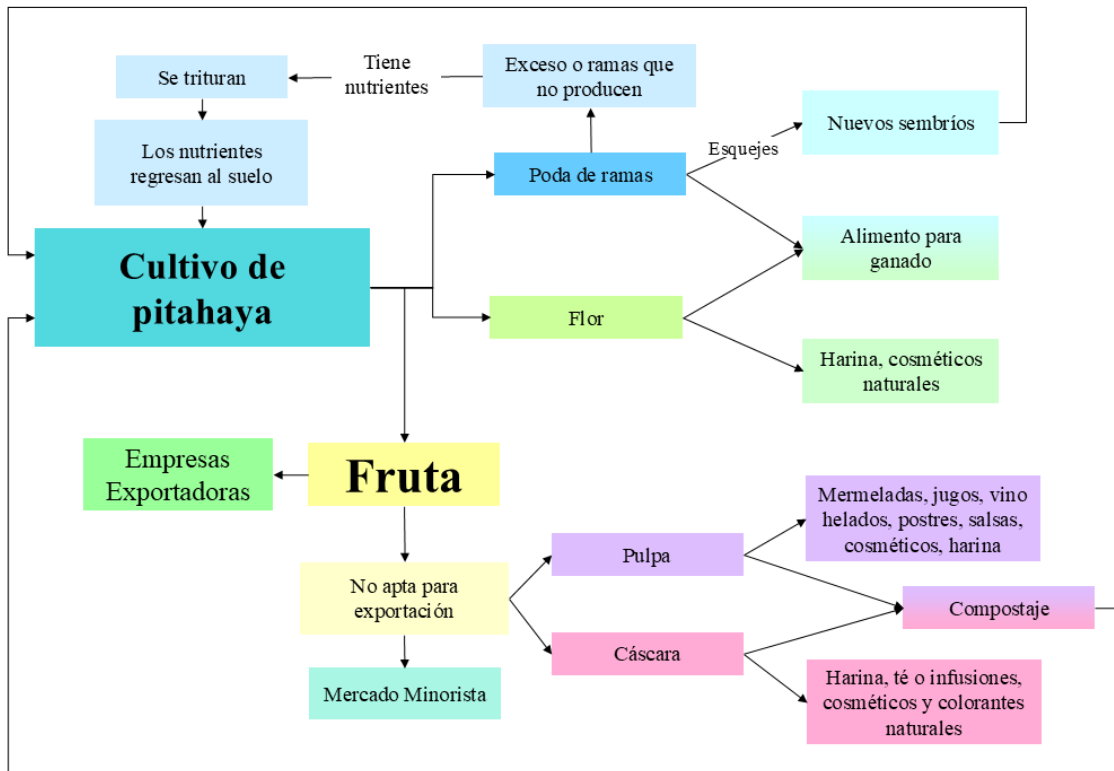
Se trituran

Tiene nutrientes

Exceso o ramas que no producen

Los nutrientes regresan al suelo

Esquejes

Nuevos sembríos

Poda de ramas

Cultivo de pitahaya

Alimento para ganado

Flor

Harina, cosméticos naturales

Empresas Exportadoras

Fruta

Mermeladas, jugos, vino helados, postres, salsas, cosméticos, harina

Pulpa

No apta para exportación

Compostaje

Cáscara

Mercado Minorista

Harina, té o infusiones, cosméticos y colorantes naturales